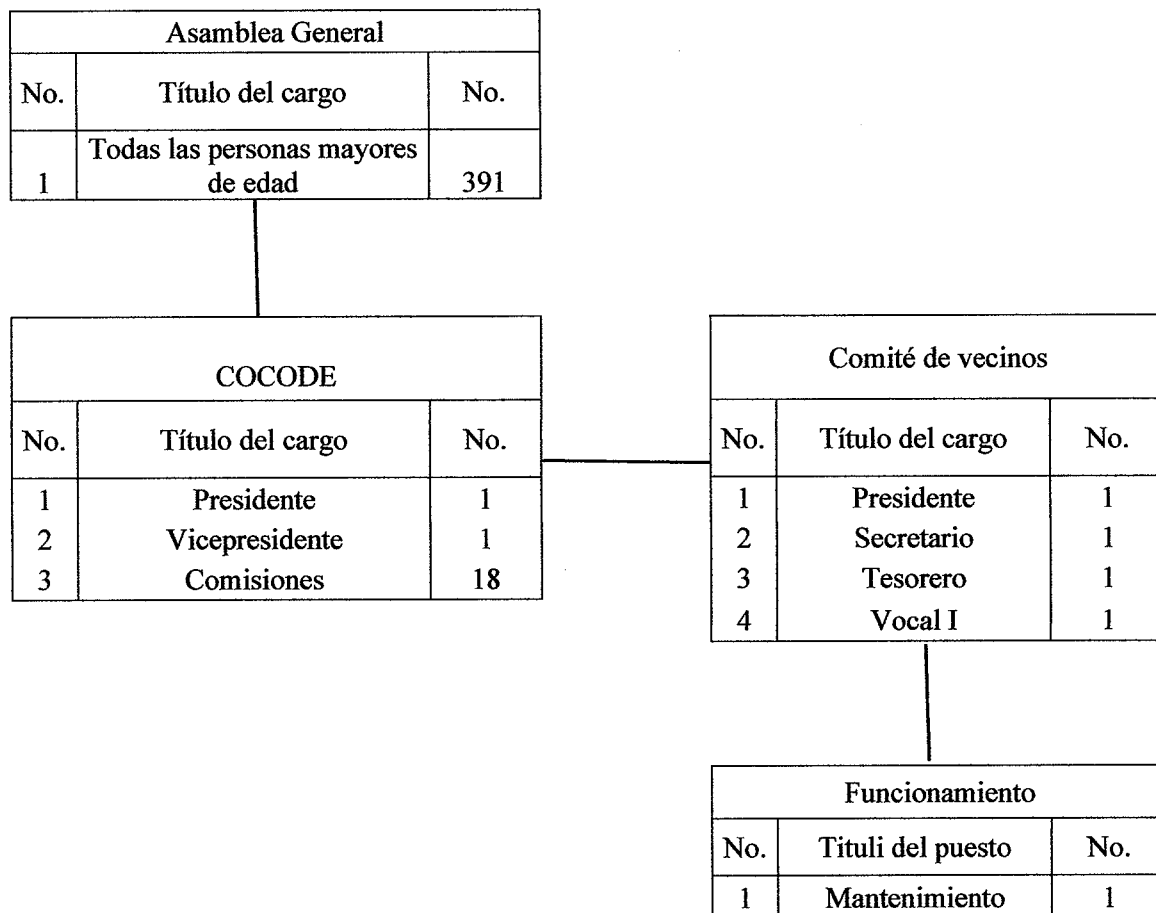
| Asamblea General | | |
|---|---|---|
| No. | Título del cargo | No. |
| 1 | Todas las personas mayores de edad | 391 |

| COCODE | | |
|---|---|---|
| No. | Título del cargo | No. |
| 1 | Presidente | 1 |
| 2 | Vicepresidente | 1 |
| 3 | Comisiones | 18 |

| Comité de vecinos | | |
|---|---|---|
| No. | Título del cargo | No. |
| 1 | Presidente | 1 |
| 2 | Secretario | 1 |
| 3 | Tesorero | 1 |
| 4 | Vocal I | 1 |

| Funcionamiento | | |
|---|---|---|
| No. | Tituli del puesto | No. |
| 1 | Mantenimiento | 1 |